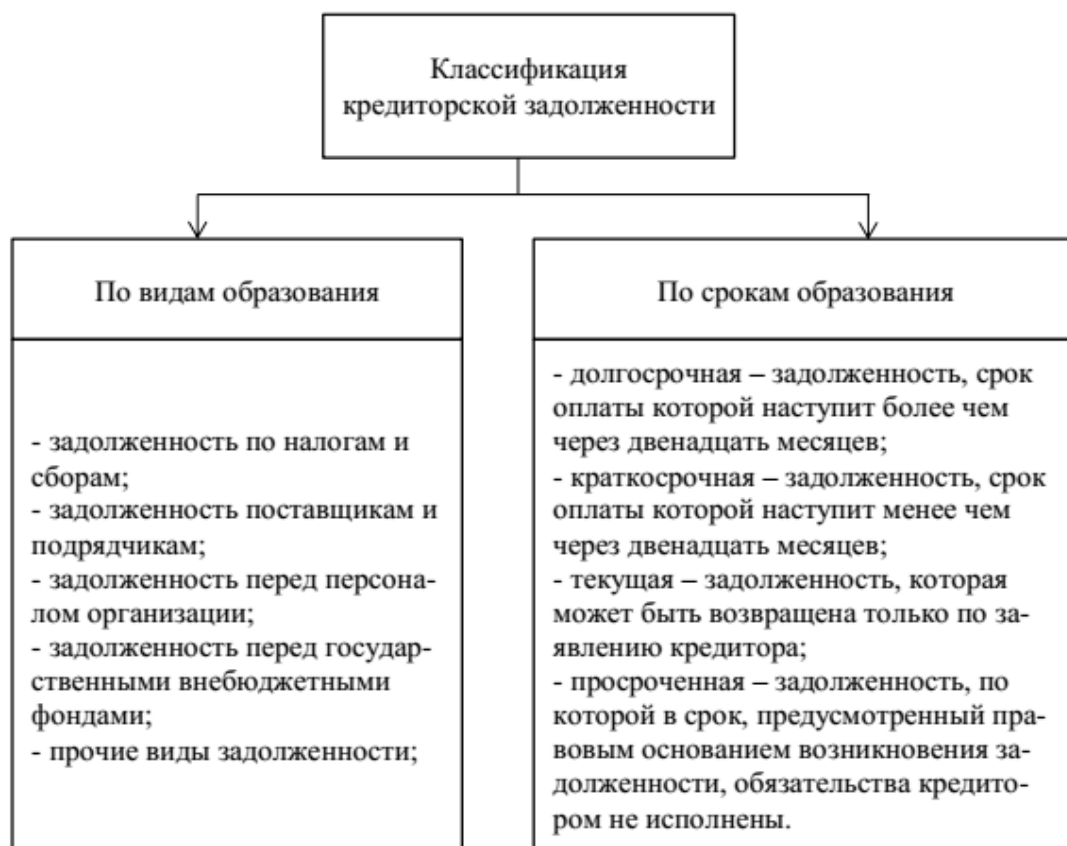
Классификация кредиторской задолженности

По видам образования

- задолженность по налогам и сборам;
- задолженность поставщикам и подрядчикам;
- задолженность перед персоналом организации;
- задолженность перед государственными внебюджетными фондами;
- прочие виды задолженности;

По срокам образования

- долгосрочная – задолженность, срок оплаты которой наступит более чем через двенадцать месяцев;
- краткосрочная – задолженность, срок оплаты которой наступит менее чем через двенадцать месяцев;
- текущая – задолженность, которая может быть возвращена только по заявлению кредитора;
- просроченная – задолженность, по которой в срок, предусмотренный правовым основанием возникновения задолженности, обязательства кредитором не исполнены.